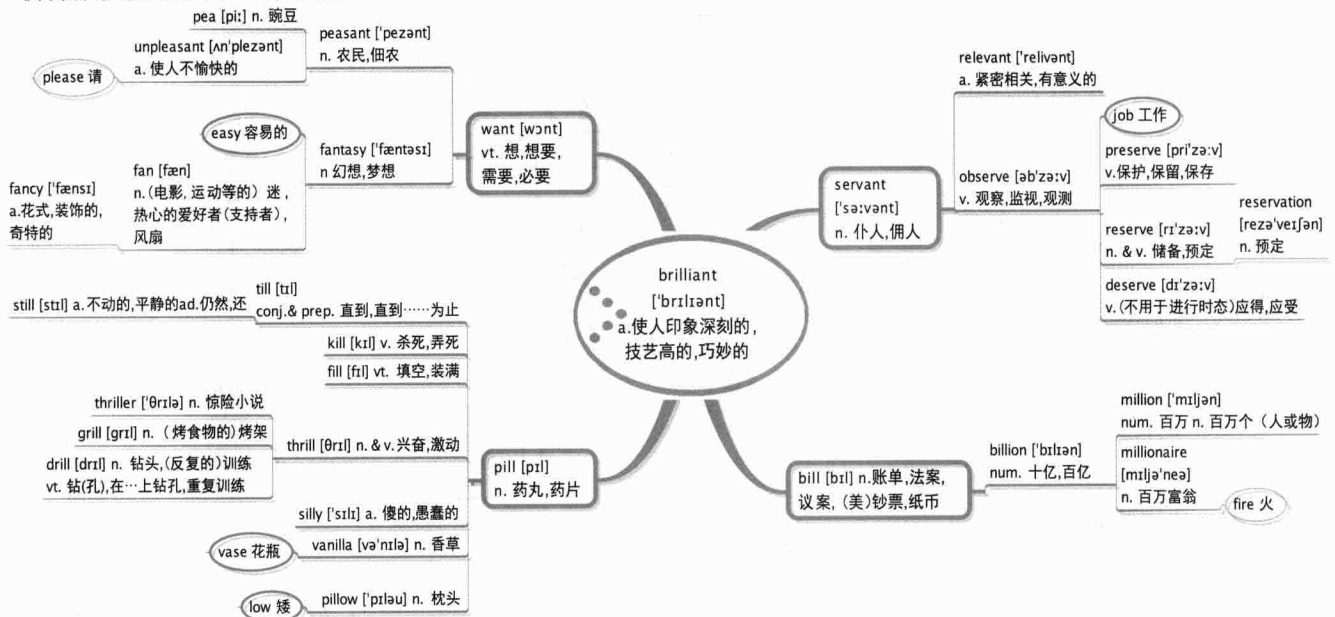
brilliant
['brɪlɪənt]
a.使人印象深刻的，技艺高的，巧妙的

want [wɔnt]
vt. 想,想要,需要,必要

peasant ['pezənt]
n. 农民,佃农

pea [piː] n. 豌豆

unpleasant [ʌn'plezənt]
a. 使人不愉快的

please 请

fantasy ['fæntəsɪ]
n 幻想,梦想

easy 容易的

fan [fæn]
n.(电影, 运动等的）迷，热心的爱好者(支持者)，风扇

fancy ['fænsɪ]
a.花式,装饰的,奇特的

servant
['səːvənt]
n. 仆人,佣人

relevant ['relivənt]
a. 紧密相关,有意义的

observe [əb'zəːv]
v. 观察,监视,观测

job 工作

preserve [pri'zəːv]
v.保护,保留,保存

reserve [rɪ'zəːv]
n. & v. 储备,预定

reservation
[rezə'veɪʃən]
n. 预定

deserve [dɪ'zəːv]
v.(不用于进行时态)应得,应受

pill [pɪl]
n. 药丸,药片

till [tɪl]
conj.& prep. 直到,直到……为止

still [stɪl] a. 不动的,平静的ad.仍然,还

kill [kɪl] v. 杀死,弄死

fill [fɪl] vt. 填空,装满

thrill [θrɪl] n. & v.兴奋,激动

thriller ['θrɪlə] n. 惊险小说

grill [grɪl] n. （烤食物的)烤架

drill [drɪl] n. 钻头,(反复的)训练
vt. 钻(孔),在…上钻孔,重复训练

silly ['sɪlɪ] a. 傻的,愚蠢的

vanilla [və'nɪlə] n. 香草

vase 花瓶

pillow ['pɪləu] n. 枕头

low 矮

bill [bɪl] n.账单,法案,议案, (美)钞票,纸币

billion ['bɪlɪən]
num. 十亿,百亿

million ['mɪljən]
num. 百万 n. 百万个（人或物）

millionaire
[mɪljə'neə]
n. 百万富翁

fire 火